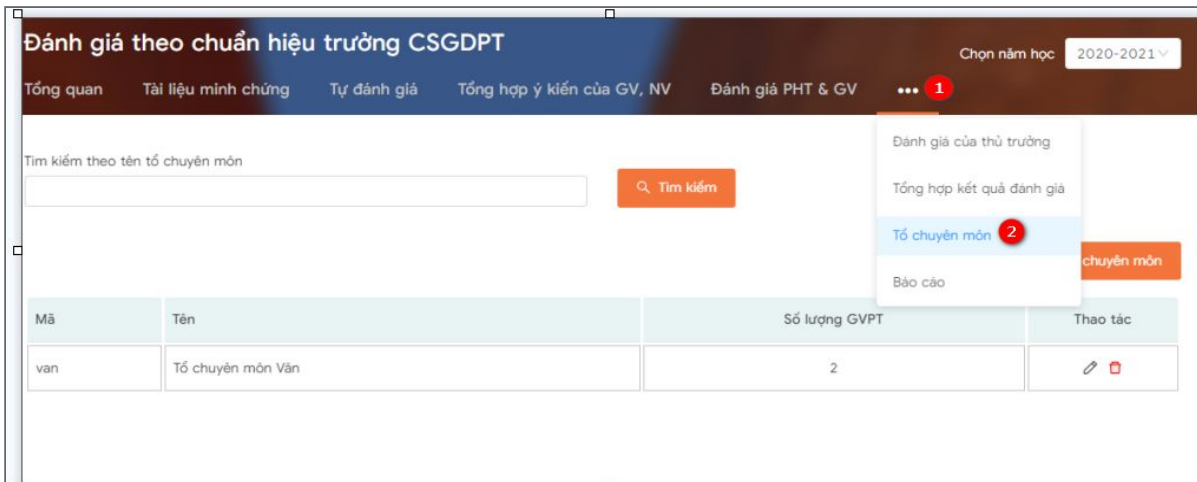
Đánh giá theo chuẩn hiệu trưởng CSGDPT

Chọn năm học 2020-2021

Tổng quan Tài liệu minh chứng Tự đánh giá Tổng hợp ý kiến của GV, NV Đánh giá PHT & GV ••• 1

Tìm kiếm theo tên tổ chuyên môn

Tìm kiếm

Đánh giá của thủ trưởng
Tổng hợp kết quả đánh giá
Tổ chuyên môn 2
Báo cáo

chuyên môn

| Mã | Tên | Số lượng GVPT | Thao tác |
|---|---|---|---|
| van | Tổ chuyên môn Văn | 2 | |